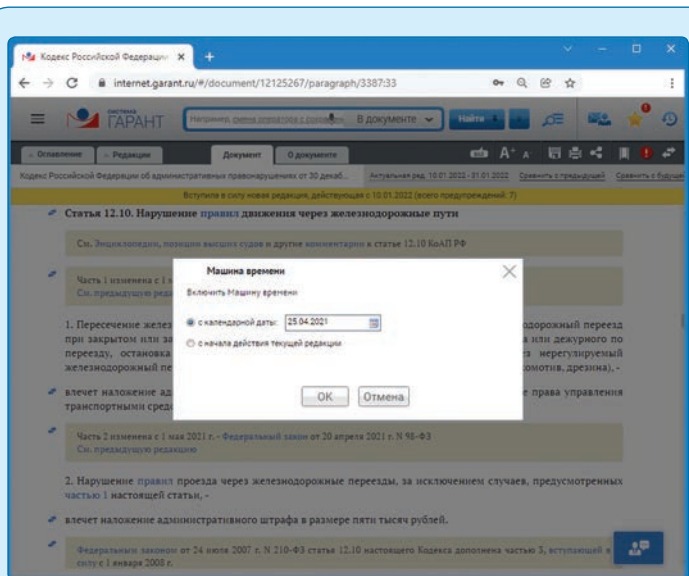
Кодекс Российской Федерации ×
+
internet.garant.ru/#/document/12125267/paragraph/3387:33
СИСТЕМА ГАРАНТ
Например: смена владельца с ...
В документе
Найти
Оглавление
Редакции
Документ
О документе
Кодекс Российской Федерации об административных правонарушениях от 30 декаб...
Актуальная ред. 10.01.2022 - 31.01.2022
Сравнить с предыдущей
Сравнить с будущей
Вступила в силу новая редакция, действующая с 10.01.2022 (всего предупреждений: 7)

Статья 12.10. Нарушение правил движения через железнодорожные пути

См. Энциклопедии, позиции высших судов и другие комментарии к статье 12.10 КоАП РФ

Часть 1 изменена с 1 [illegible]
См. предыдущую ре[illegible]

1. Пересечение желез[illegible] одорожный переезд при закрытом или за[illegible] или дежурного по переезду, остановка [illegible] нерегулируемый железнодорожный пе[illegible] комотив, дрезина), -

влечет наложение ад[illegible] права управления транспортными сред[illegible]

Машина времени
Включить Машину времени
с календарной даты: 25.04.2021
с начала действия текущей редакции
OK
Отмена

Часть 2 изменена с 1 мая 2021 г. - Федеральный закон от 20 апреля 2021 г. N 98-ФЗ
См. предыдущую редакцию

2. Нарушение правил проезда через железнодорожные переезды, за исключением случаев, предусмотренных частью 1 настоящей статьи, -

влечет наложение административного штрафа в размере пяти тысяч рублей.

Федеральным законом от 24 июля 2007 г. N 210-ФЗ статья 12.10 настоящего Кодекса дополнена частью 3, вступающей в силу с 1 января 2008 г.